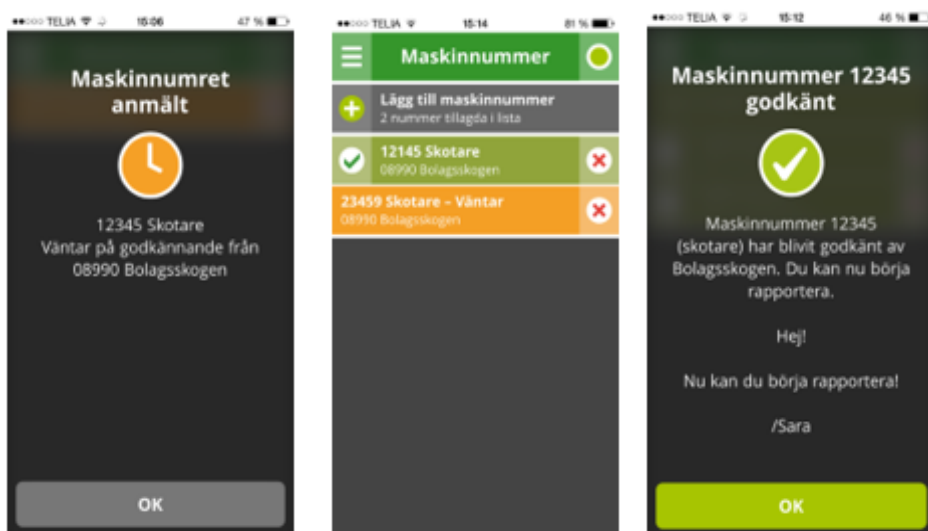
●●○○○ TELIA 15:06 47 %

Maskinnumret anmält

12345 Skotare
Väntar på godkännande från
08990 Bolagsskogen

OK

●●○○○ TELIA 15:14 81 %

Maskinnummer

Lägg till maskinnummer
2 nummer tillagda i lista

12145 Skotare
08990 Bolagsskogen

23459 Skotare – Väntar
08990 Bolagsskogen

●●○○○ TELIA 15:12 46 %

Maskinnummer 12345 godkänt

Maskinnummer 12345 (skotare) har blivit godkänt av Bolagsskogen. Du kan nu börja rapportera.

Hej!

Nu kan du börja rapportera!

/Sara

OK